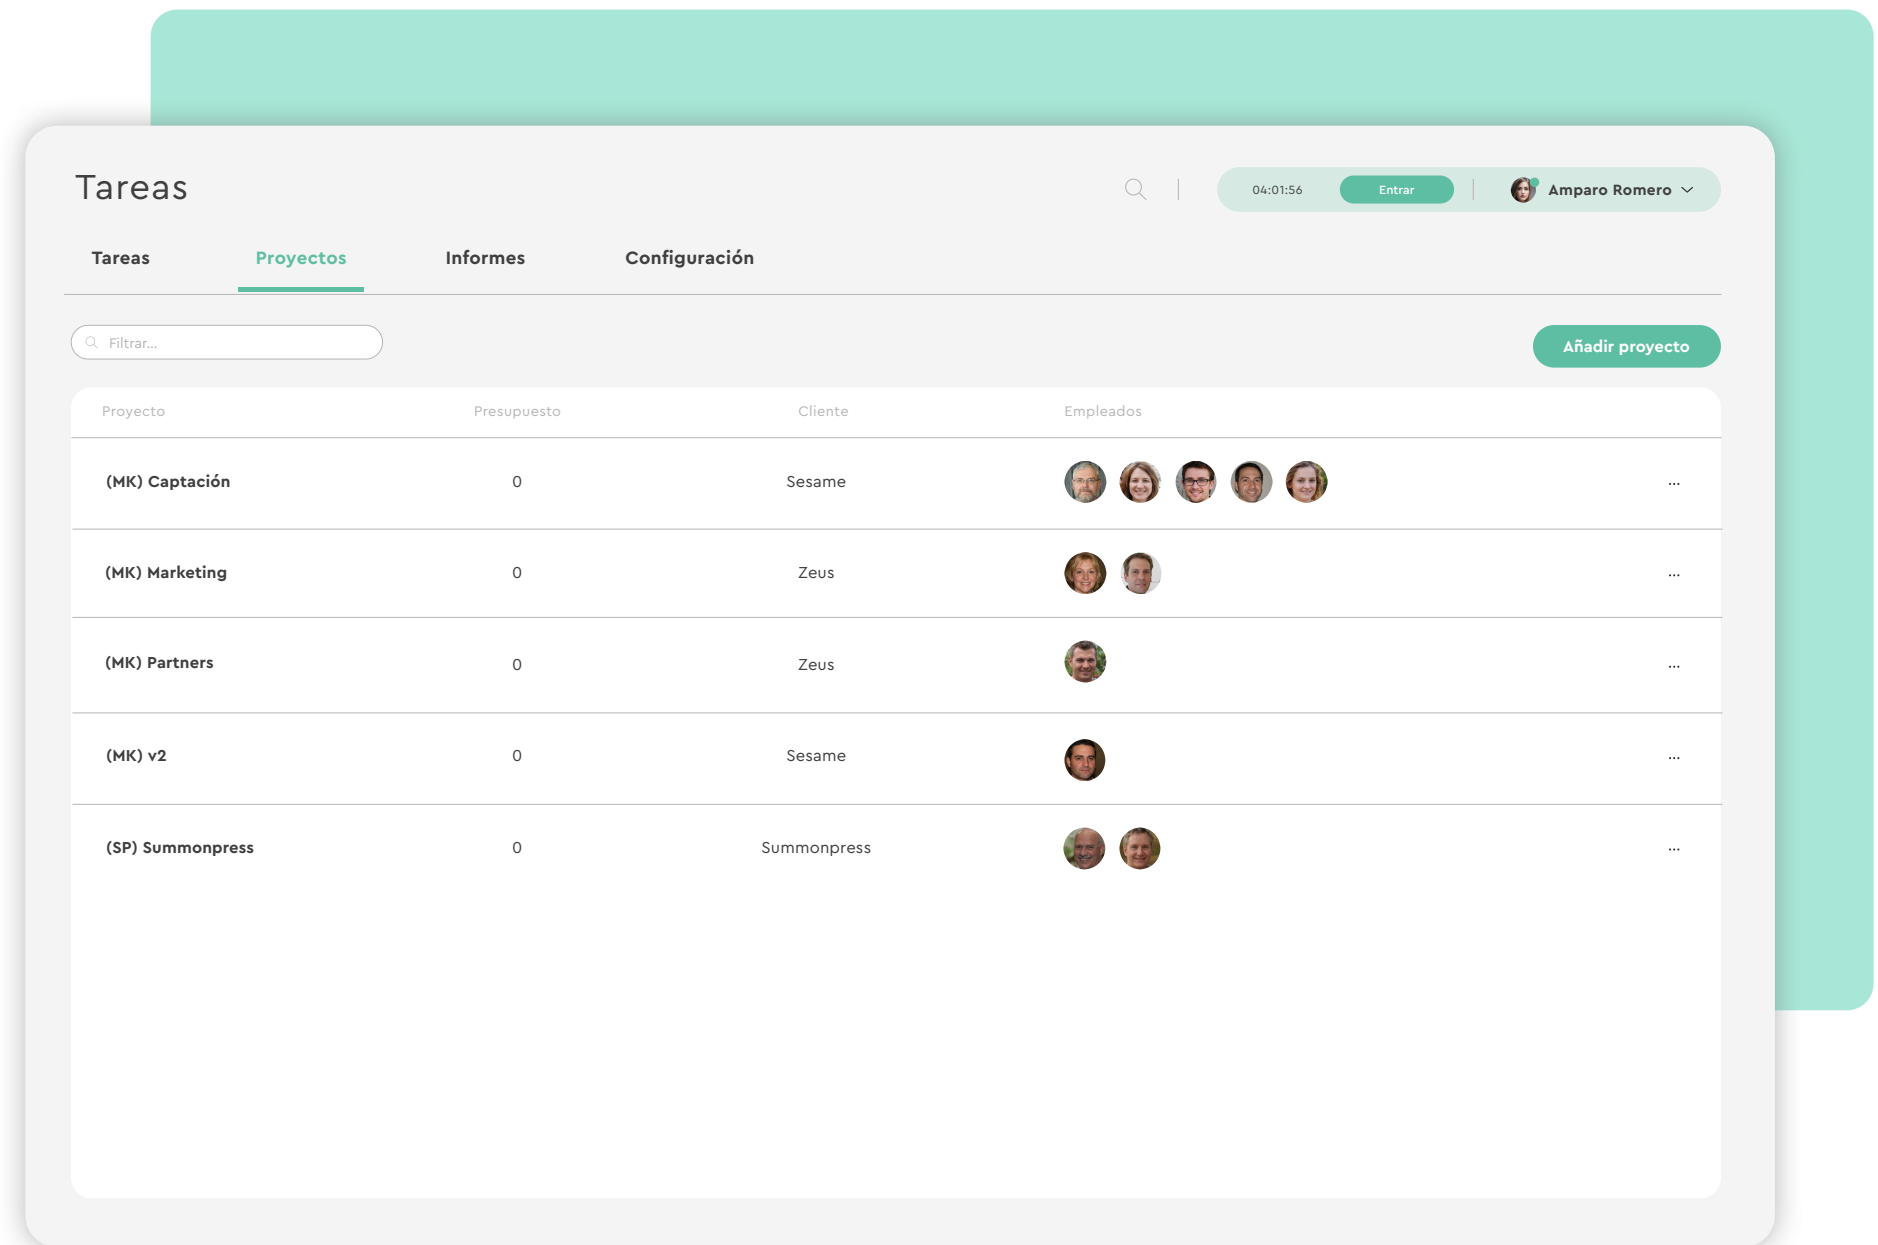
Tareas

04:01:56 Entrar Amparo Romero

Tareas Proyectos Informes Configuración

Filtrar...

Añadir proyecto

| Proyecto | Presupuesto | Cliente | Empleados | |
|---|---|---|---|---|
| (MK) Captación | 0 | Sesame | | ... |
| (MK) Marketing | 0 | Zeus | | ... |
| (MK) Partners | 0 | Zeus | | ... |
| (MK) v2 | 0 | Sesame | | ... |
| (SP) Summonpress | 0 | Summonpress | | ... |